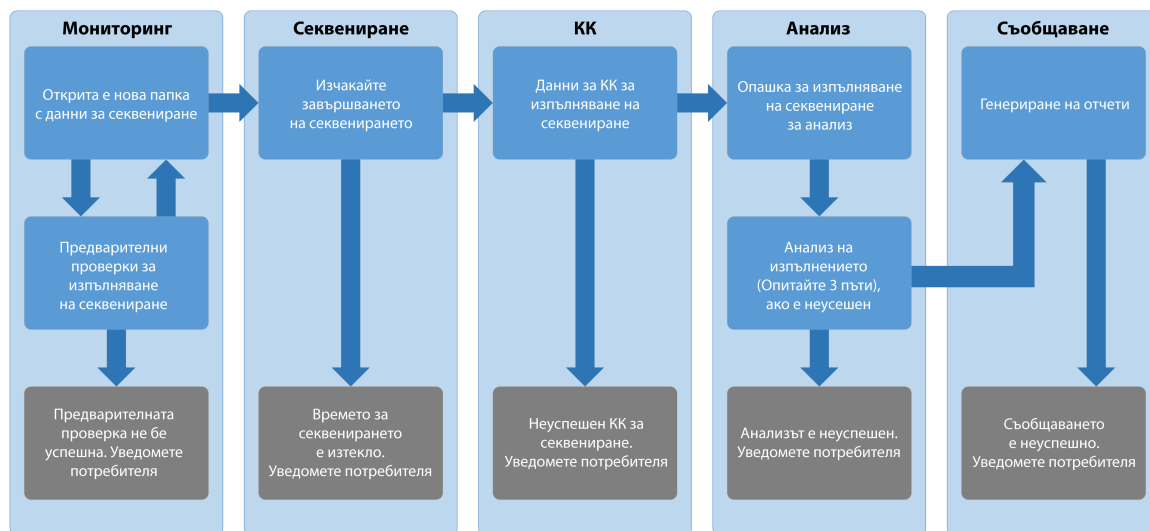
Мониторинг

Открита е нова папка с данни за секвениране

Предварителни проверки за изпълняване на секвениране

Предварителната проверка не бе успешна. Уведомете потребителя

Секвениране

Изчакайте завършването на секвенирането

Времето за секвенирането е изтекло. Уведомете потребителя

КК

Данни за КК за изпълняване на секвениране

Неуспешен КК за секвениране. Уведомете потребителя

Анализ

Опашка за изпълняване на секвениране за анализ

Анализ на изпълнението (Опитайте 3 пъти), ако е неуспешен

Анализът е неуспешен. Уведомете потребителя

Съобщаване

Генериране на отчети

Съобщаването е неуспешно. Уведомете потребителя